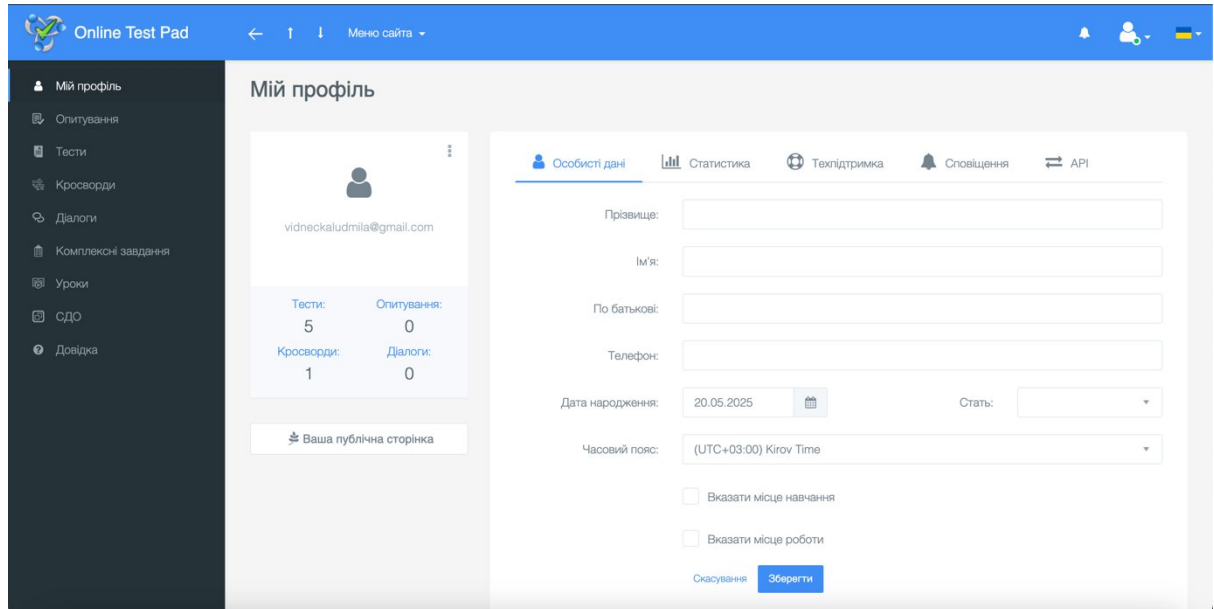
Online Test Pad ← ↑ ↓ Меню сайта

Мій профіль
Опитування
Тести
Кросворди
Діалоги
Комплексні завдання
Уроки
СДО
Довідка

Мій профіль

vidneckaludmila@gmail.com

| Тести: | Опитування: |
|---|---|
| 5 | 0 |
| Кросворди: | Діалоги: |
| 1 | 0 |

Ваша публічна сторінка

Особисті дані | Статистика | Техпідтримка | Сповіщення | API

Прізвище:

Ім'я:

По батькові:

Телефон:

Дата народження: 20.05.2025 Стать:

Часовий пояс: (UTC+03:00) Kirov Time

Вказати місце навчання

Вказати місце роботи

Скасування Зберегти